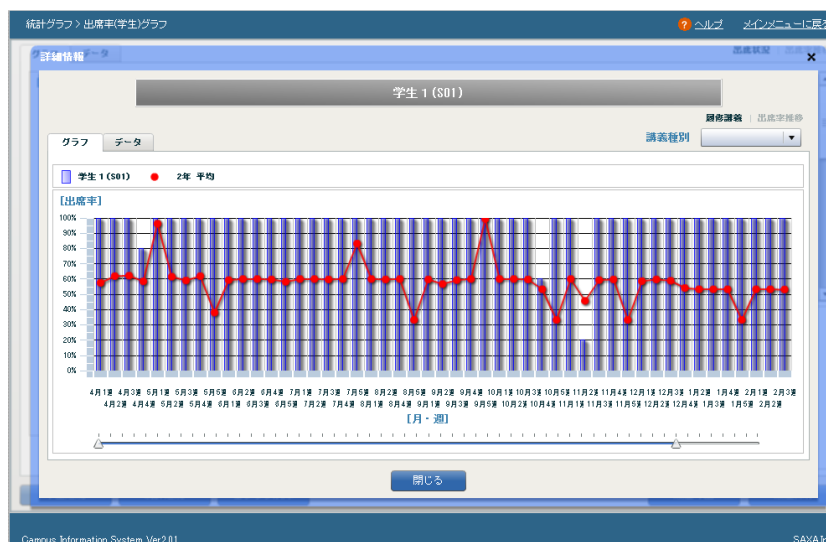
統計グラフ > 出席率(学生)グラフ

ヘルプ　メインメニューに戻る

詳細情報

学生 1 (S01)

履修講義 | 出席率推移

グラフ　データ

講義種別

学生 1 (S01)　2年 平均

[出席率]

100%
90%
80%
70%
60%
50%
40%
30%
20%
10%
0%

4月1週 4月2週 4月3週 4月4週 5月1週 5月2週 5月3週 5月4週 5月5週 6月1週 6月2週 6月3週 6月4週 6月5週 7月1週 7月2週 7月3週 7月4週 7月5週 8月1週 8月2週 8月4週 9月1週 9月2週 9月3週 9月4週 9月5週 10月1週 10月2週 10月3週 10月4週 10月5週 11月1週 11月2週 11月3週 11月4週 11月5週 12月1週 12月2週 12月3週 12月4週 1月2週 1月3週 1月4週 1月5週 2月1週 2月2週 2月3週

[月・週]

閉じる

Campus Information System Ver2.01

SAXA I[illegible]